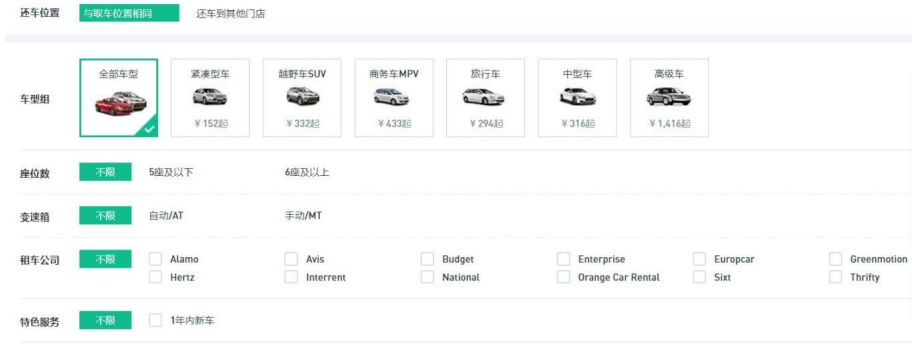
还车位置 与取车位置相同 还车到其他门店

车型组

全部车型

紧凑型车 ￥152起

越野车SUV ￥332起

商务车MPV ￥433起

旅行车 ￥294起

中型车 ￥316起

高级车 ￥1,416起

座位数 不限 5座及以下 6座及以上

变速箱 不限 自动/AT 手动/MT

租车公司 不限 Alamo Avis Budget Enterprise Europcar Greenmotion Hertz Interrent National Orange Car Rental Sixt Thrifty

特色服务 不限 1年内新车